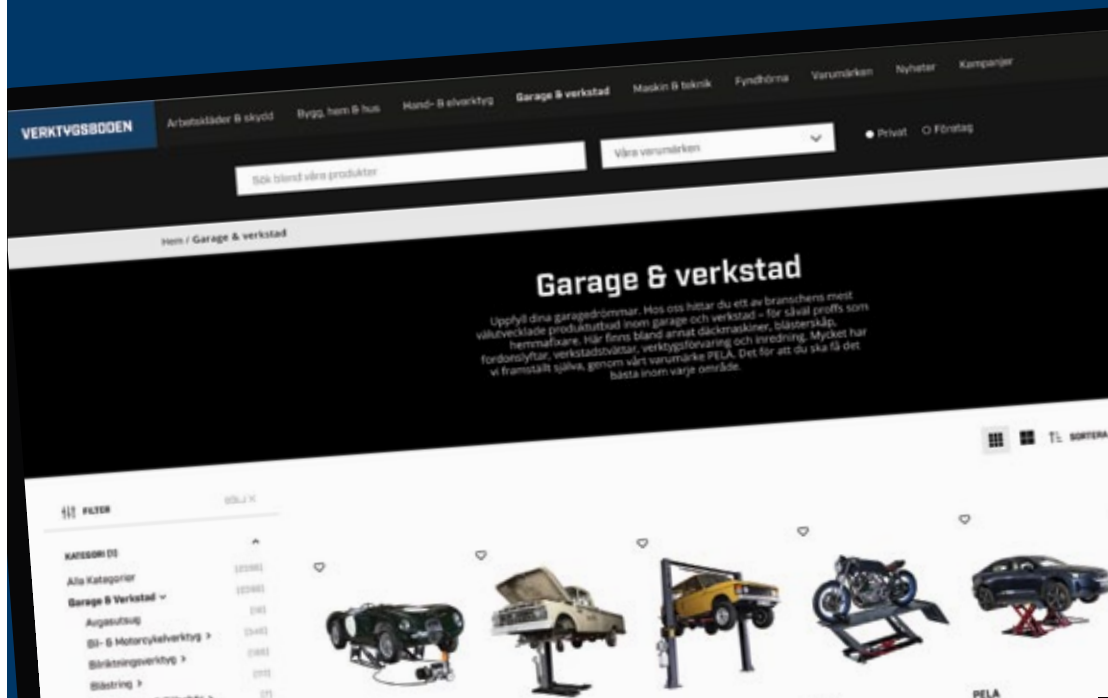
VERKTYGSBODEN

Arbetskläder & skydd Bygg, hem & hus Hand- & elverktyg Garage & verkstad Maskin & teknik Fyndhörna Varumärken Nyheter Kampanjer

Sök bland våra produkter

Våra varumärken

Privat Företag

Hem / Garage & verkstad

Garage & verkstad

Uppfyll dina garagedrömmar. Hos oss hittar du ett av branschens mest välutvecklade produktutbud inom garage och verkstad – för såväl proffs som hemmafixare. Här finns bland annat däckmaskiner, blästerskåp, fordonslyftar, verkstadstvättar, verktygsförvaring och inredning. Mycket har vi framställt själva, genom vårt varumärke PELA. Det för att du ska få det bästa inom varje område.

SORTERA

FILTER

DÖLJ X

KATEGORI (1)

Alla Kategorier

Garage & Verkstad

Avgasutsug

Bil- & Motorcykelverktyg

Borriktningsverktyg

Blästring

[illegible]

PELA